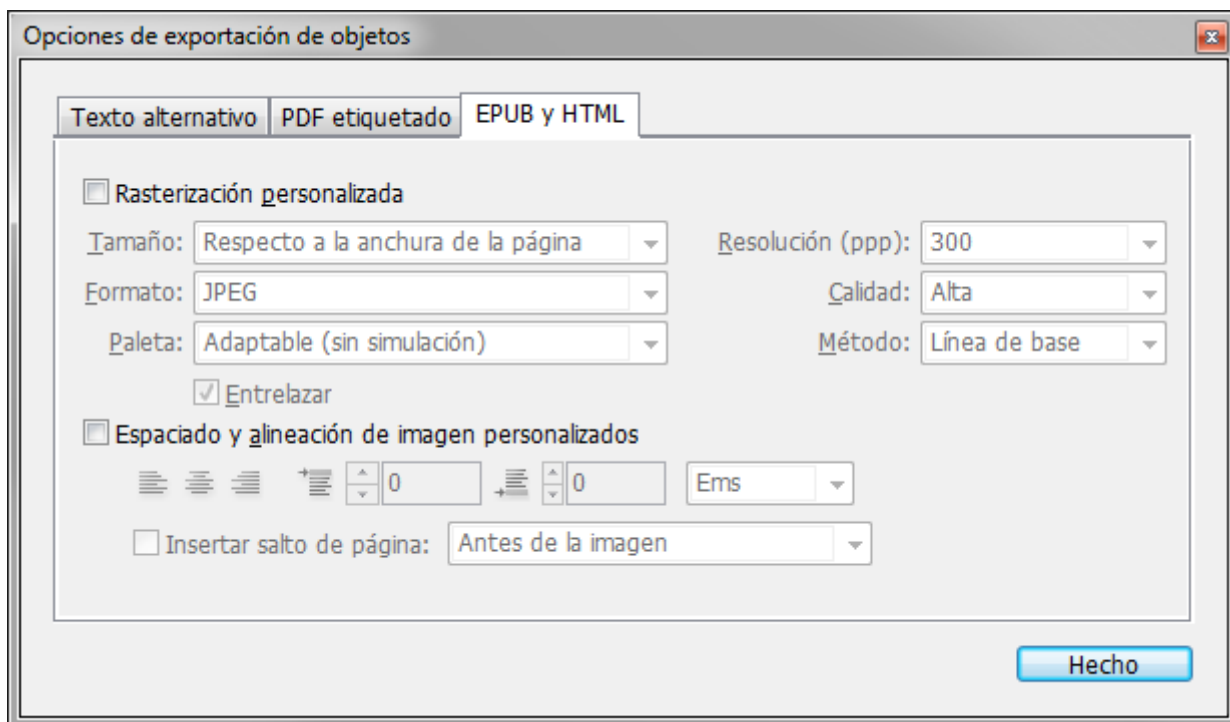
Opciones de exportación de objetos

Texto alternativo
PDF etiquetado
EPUB y HTML

Rasterización personalizada

Tamaño: Respecto a la anchura de la página
Resolución (ppp): 300

Formato: JPEG
Calidad: Alta

Paleta: Adaptable (sin simulación)
Método: Línea de base

Entrelazar

Espaciado y alineación de imagen personalizados

0
0
Ems

Insertar salto de página: Antes de la imagen

Hecho